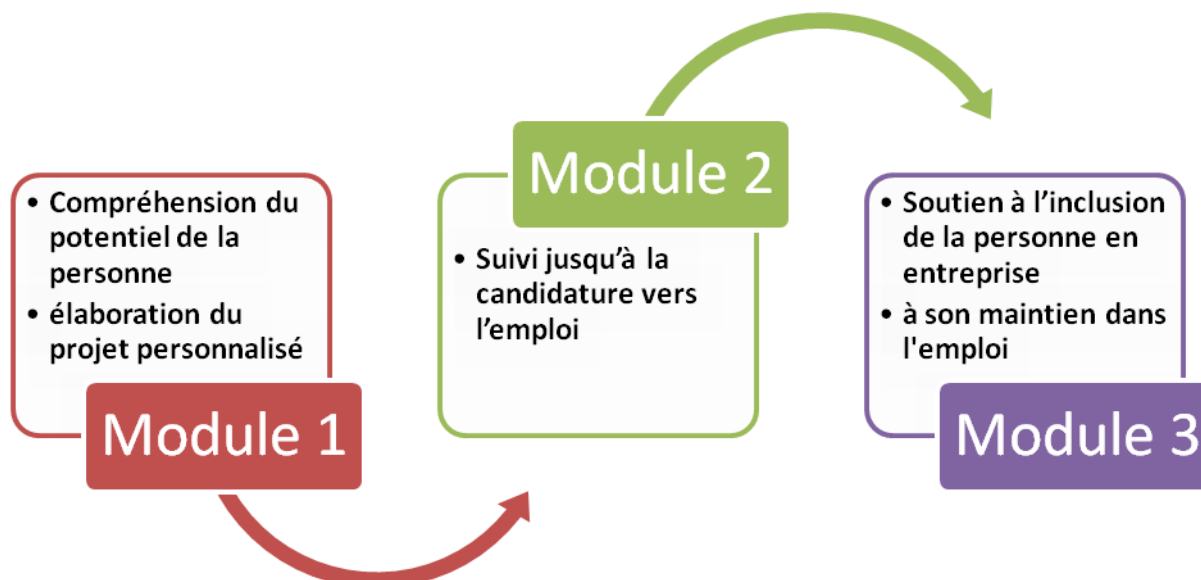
• Compréhension du potentiel de la personne
• élaboration du projet personnalisé

Module 1

Module 2

• Suivi jusqu'à la candidature vers l'emploi

• Soutien à l'inclusion de la personne en entreprise
• à son maintien dans l'emploi

Module 3